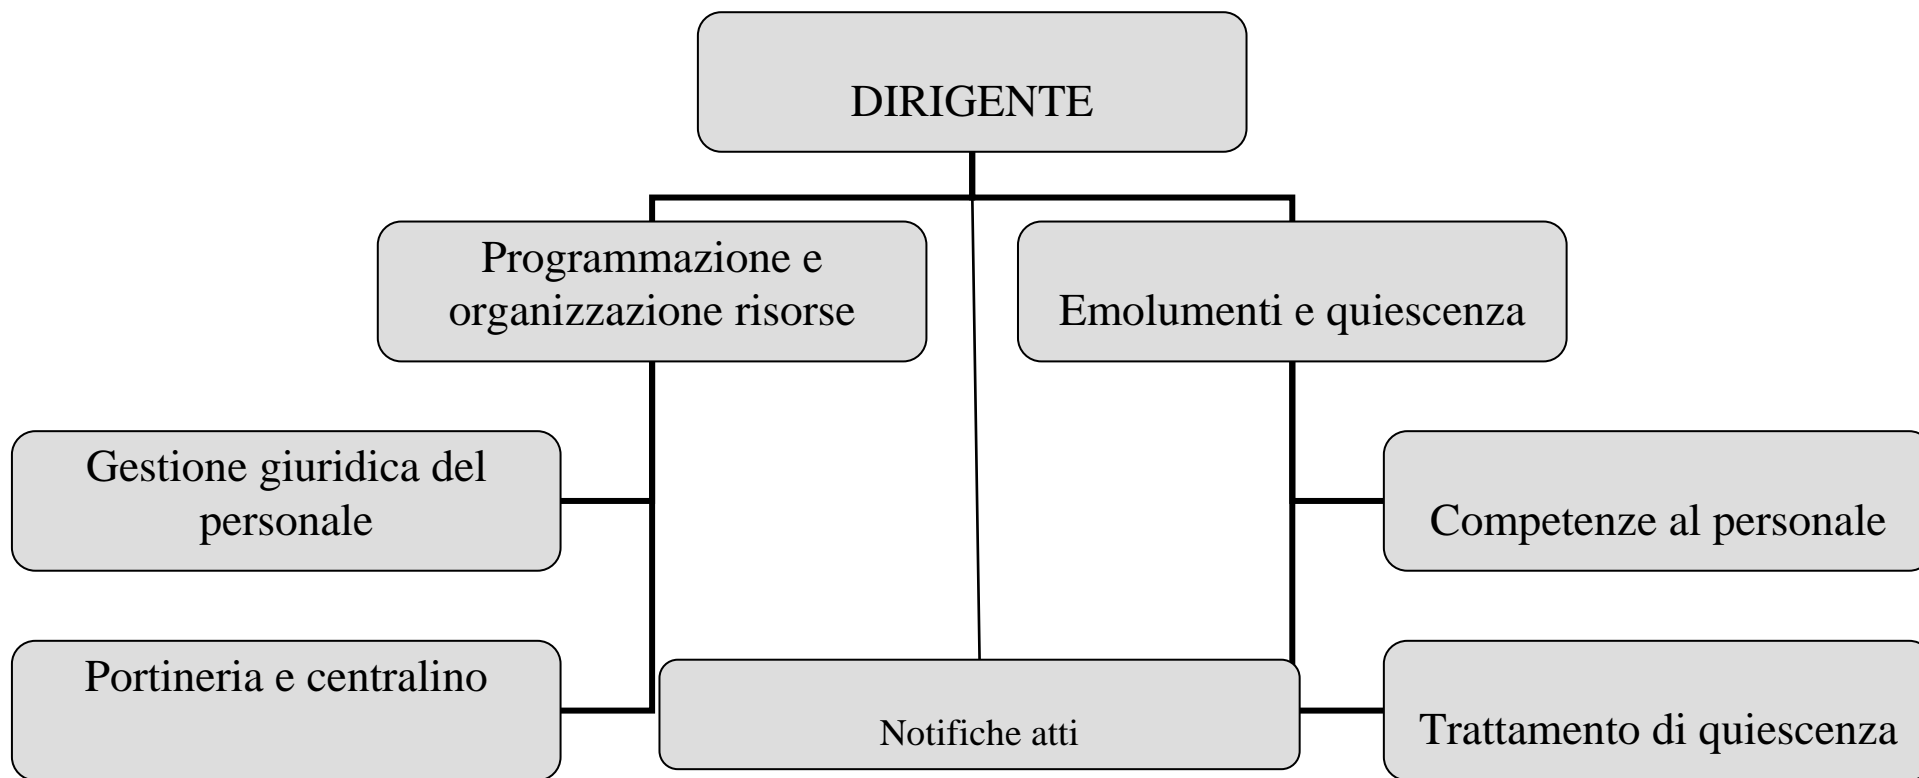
DIRIGENTE

Programmazione e organizzazione risorse

Emolumenti e quiescenza

Gestione giuridica del personale

Competenze al personale

Portineria e centralino

Notifiche atti

Trattamento di quiescenza